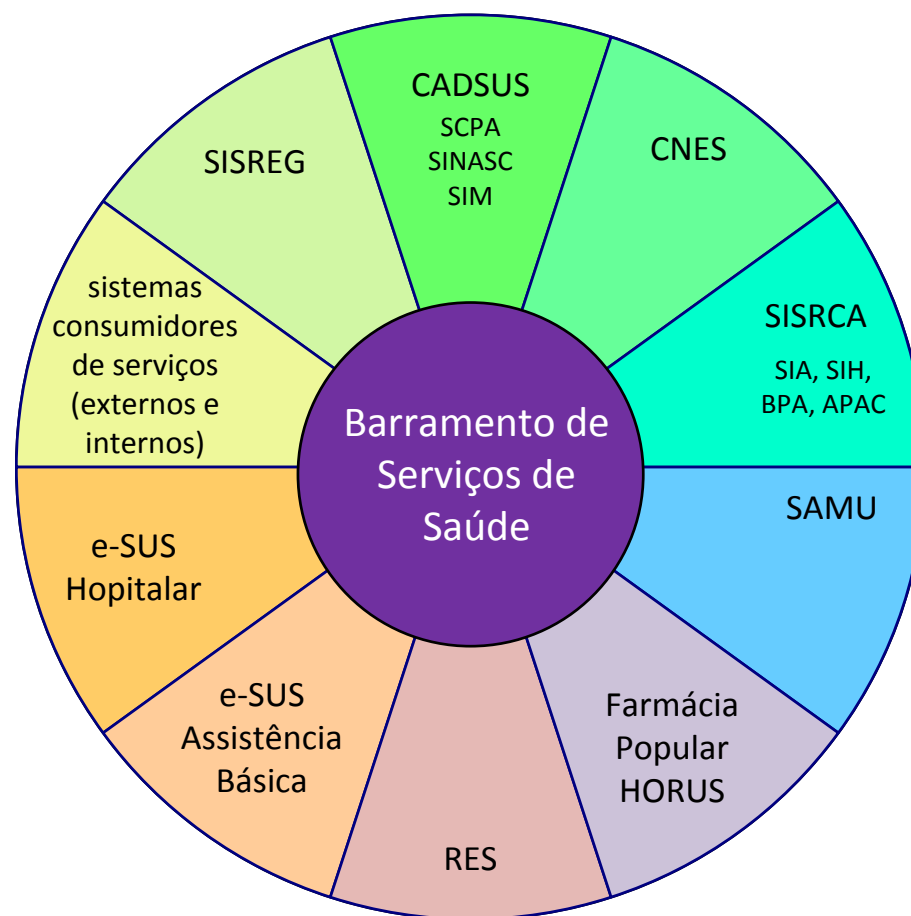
Barramento de Serviços de Saúde

CADSUS
SCPA
SINASC
SIM

CNES

SISRCA
SIA, SIH, BPA, APAC

SAMU

Farmácia Popular HORUS

RES

e-SUS Assistência Básica

e-SUS Hopitalar

sistemas consumidores de serviços (externos e internos)

SISREG